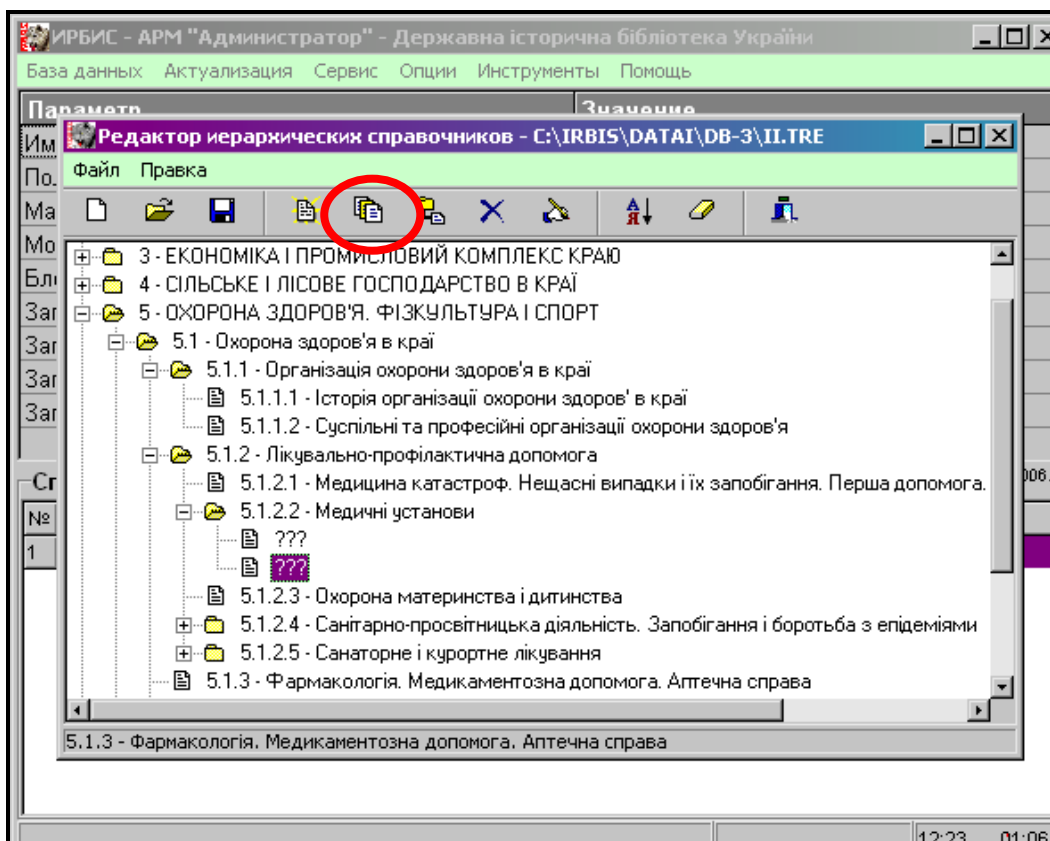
ИРБИС - АРМ "Администратор" - Державна історична бібліотека України

База данных Актуализация Сервис Опции Инструменты Помощь

Параметр
Значение

Им
По
Ма
Мо
Бл
Заг
Заг
Заг
Заг

Ср
№
1

Редактор иерархических справочников - C:\IRBIS\DATAI\DB-3\II.TRE

Файл Правка

3 - ЕКОНОМІКА І ПРОМИСЛОВИЙ КОМПЛЕКС КРАЮ
4 - СІЛЬСЬКЕ І ЛІСОВЕ ГОСПОДАРСТВО В КРАЇ
5 - ОХОРОНА ЗДОРОВ'Я. ФІЗКУЛЬТУРА І СПОРТ
5.1 - Охорона здоров'я в краї
5.1.1 - Організація охорони здоров'я в краї
5.1.1.1 - Історія організації охорони здоров' в краї
5.1.1.2 - Суспільні та професійні організації охорони здоров'я
5.1.2 - Лікувально-профілактична допомога
5.1.2.1 - Медицина катастроф. Нещасні випадки і їх запобігання. Перша допомога.
5.1.2.2 - Медичні установи
???
???
5.1.2.3 - Охорона материнства і дитинства
5.1.2.4 - Санітарно-просвітницька діяльність. Запобігання і боротьба з епідеміями
5.1.2.5 - Санаторне і курортне лікування
5.1.3 - Фармакологія. Медикаментозна допомога. Аптечна справа

5.1.3 - Фармакологія. Медикаментозна допомога. Аптечна справа

006.

12:23 01:06